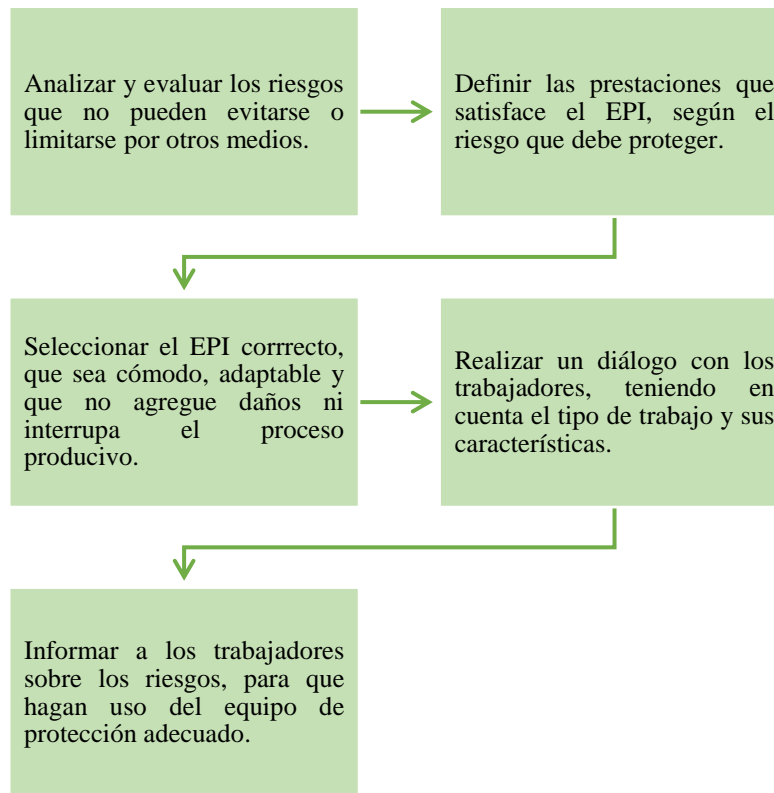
Analizar y evaluar los riesgos que no pueden evitarse o limitarse por otros medios.

Definir las prestaciones que satisface el EPI, según el riesgo que debe proteger.

Seleccionar el EPI corrrecto, que sea cómodo, adaptable y que no agregue daños ni interrupa el proceso producivo.

Realizar un diálogo con los trabajadores, teniendo en cuenta el tipo de trabajo y sus características.

Informar a los trabajadores sobre los riesgos, para que hagan uso del equipo de protección adecuado.